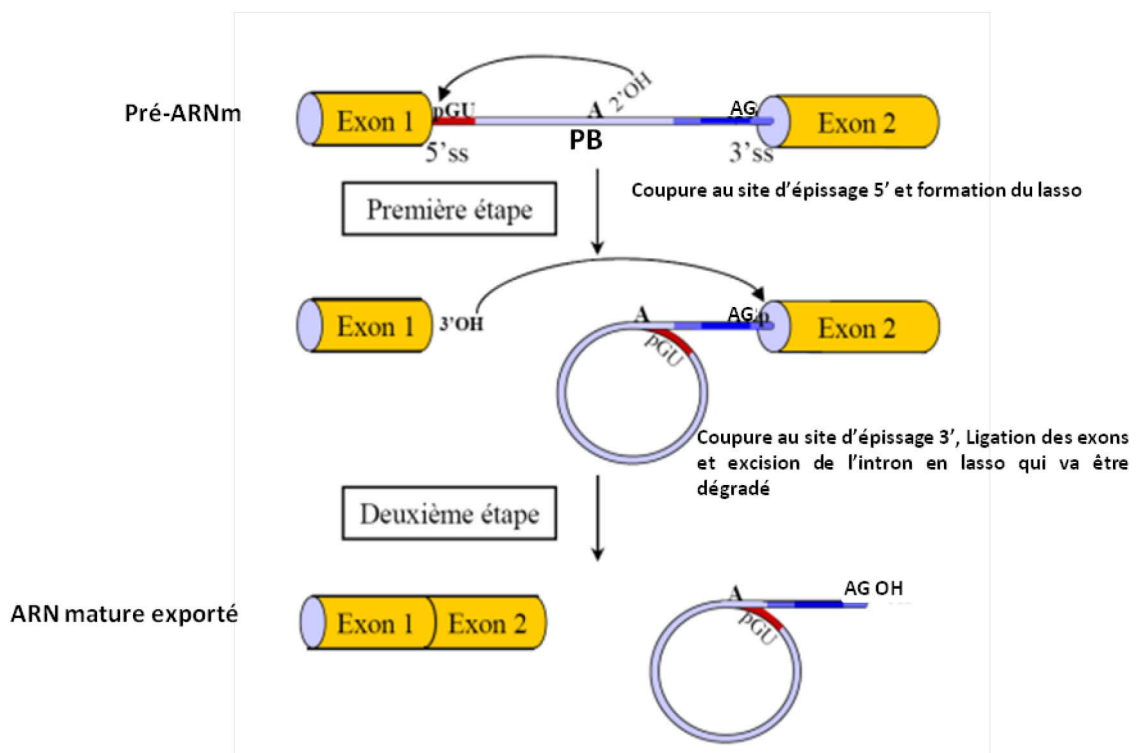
Pré-ARNm

Exon 1 pGU A 2'OH AG Exon 2

5'ss PB 3'ss

Première étape

Coupure au site d'épissage 5' et formation du lasso

Exon 1 3'OH A AGp Exon 2

pGU

Coupure au site d'épissage 3', Ligation des exons et excision de l'intron en lasso qui va être dégradé

Deuxième étape

ARN mature exporté

Exon 1 Exon 2

A AG OH

pGU